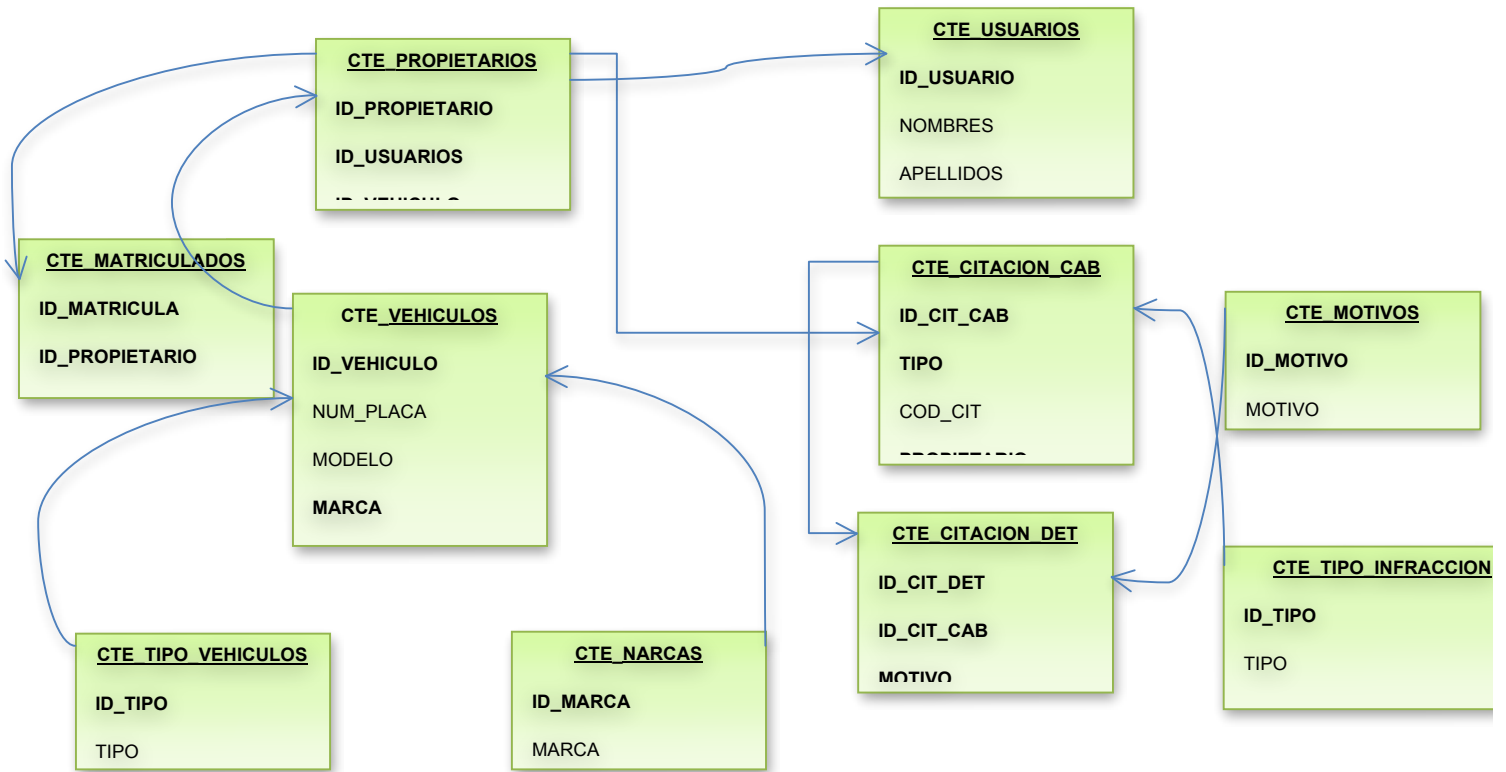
CTE_PROPIETARIOS

ID_PROPIETARIO

ID_USUARIOS

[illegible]

CTE_USUARIOS

ID_USUARIO

NOMBRES

APELLIDOS

CTE_MATRICULADOS

ID_MATRICULA

ID_PROPIETARIO

CTE_VEHICULOS

ID_VEHICULO

NUM_PLACA

MODELO

MARCA

CTE_CITACION_CAB

ID_CIT_CAB

TIPO

COD_CIT

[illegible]

CTE_MOTIVOS

ID_MOTIVO

MOTIVO

CTE_CITACION_DET

ID_CIT_DET

ID_CIT_CAB

MOTIVO

CTE_TIPO_INFRACCION

ID_TIPO

TIPO

CTE_TIPO_VEHICULOS

ID_TIPO

TIPO

CTE_NARCAS

ID_MARCA

MARCA